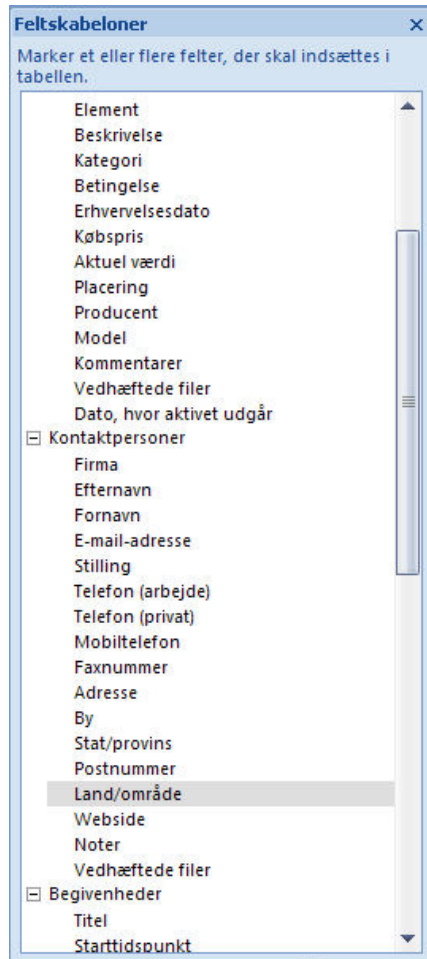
Feltskabeloner ×

Marker et eller flere felter, der skal indsættes i tabellen.

Element
Beskrivelse
Kategori
Betingelse
Erhvervelsesdato
Købspris
Aktuel værdi
Placering
Producent
Model
Kommentarer
Vedhæftede filer
Dato, hvor aktivet udgår
⊟ Kontaktpersoner
Firma
Efternavn
Fornavn
E-mail-adresse
Stilling
Telefon (arbejde)
Telefon (privat)
Mobiltelefon
Faxnummer
Adresse
By
Stat/provins
Postnummer
Land/område
Webside
Noter
Vedhæftede filer
⊟ Begivenheder
Titel
Starttidspunkt